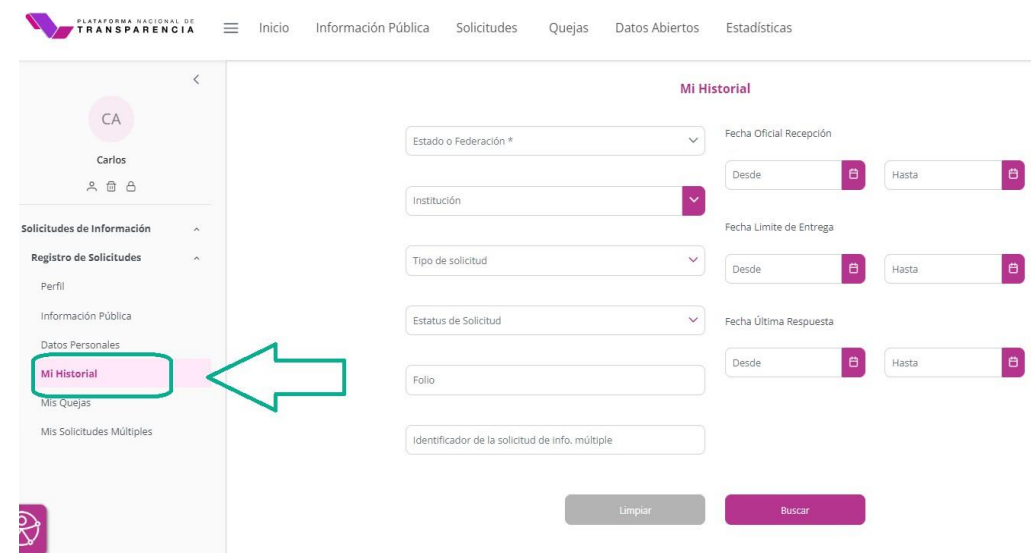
PLATAFORMA NACIONAL DE TRANSPARENCIA

Inicio Información Pública Solicitudes Quejas Datos Abiertos Estadísticas

CA
Carlos

Solicitudes de Información
Registro de Solicitudes
Perfil
Información Pública
Datos Personales
Mi Historial
Mis Quejas
Mis Solicitudes Múltiples

Mi Historial

Estado o Federación *
Institución
Tipo de solicitud
Estatus de Solicitud
Folio
Identificador de la solicitud de info. múltiple

Fecha Oficial Recepción
Desde
Hasta
Fecha Limite de Entrega
Desde
Hasta
Fecha Última Respuesta
Desde
Hasta

Limpiar
Buscar